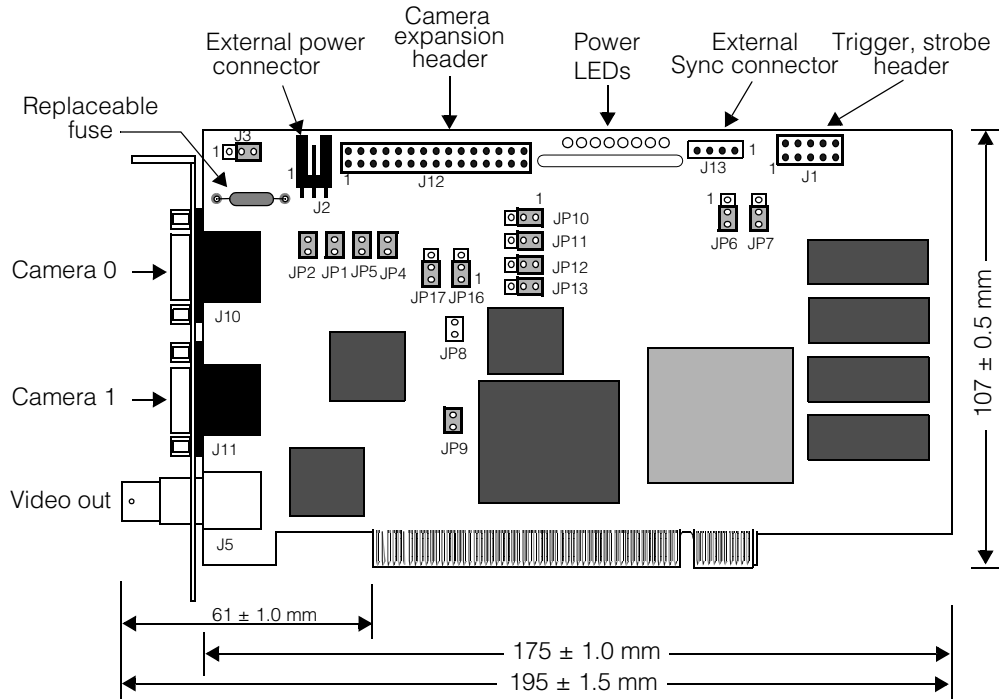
External power connector

Camera expansion header

Power LEDs

External Sync connector

Trigger, strobe header

Replaceable fuse

J3
1
1
J2
1
J12
J13
1
1
J1

1
JP10
JP11
JP12
JP13
1
JP6
JP7

Camera 0
J10
JP2 JP1 JP5 JP4
JP17 JP16
1
JP8

Camera 1
J11
JP9

Video out
J5

107 ± 0.5 mm

61 ± 1.0 mm

175 ± 1.0 mm

195 ± 1.5 mm